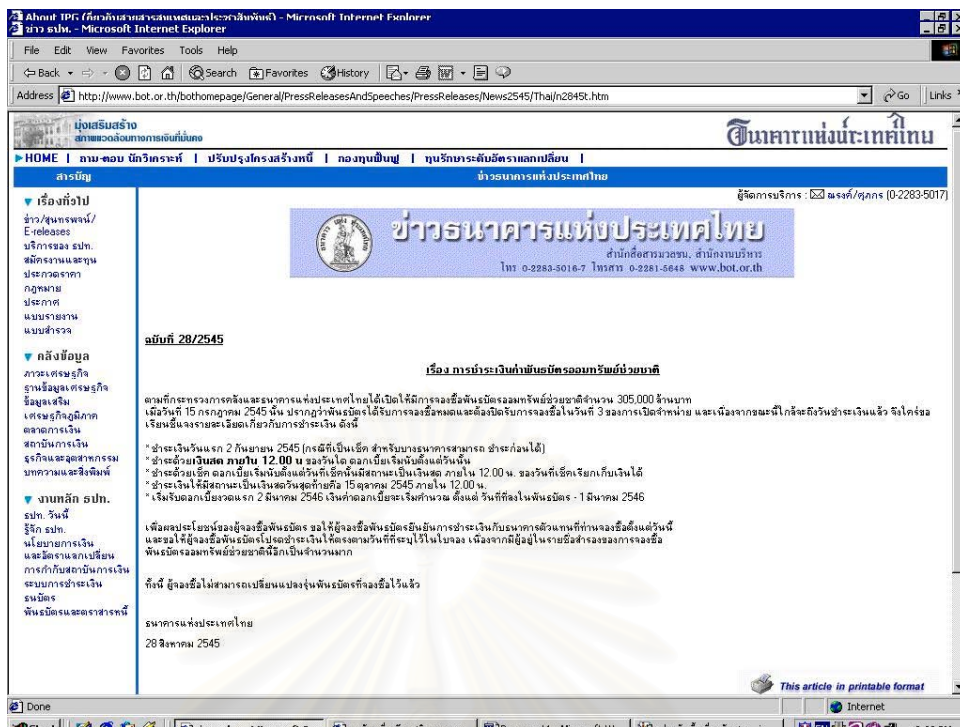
About IPG ([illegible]) - Microsoft Internet Explorer
ข่าว ธปท. - Microsoft Internet Explorer

File Edit View Favorites Tools Help

Back Search Favorites History

Address http://www.bot.or.th/bothomepage/General/PressReleasesAndSpeeches/PressReleases/News2545/Thai/n2845t.htm Go Links

มุ่งเสริมสร้าง สภาพแวดล้อมทางการเงินที่มั่นคง

ธนาคารแห่งประเทศไทย

HOME | ถาม-ตอบ นักวิเคราะห์ | ปรับปรุงโครงสร้างหนี้ | กองทุนฟื้นฟู | ทุนรักษาระดับอัตราแลกเปลี่ยน |

สารบัญ

ข่าวธนาคารแห่งประเทศไทย

ผู้จัดการบริการ : ณรงค์/ศุภกร (0-2283-5017)

เรื่องทั่วไป
ข่าว/สุนทรพจน์/E-releases
บริการของ ธปท.
สมัครงานและทุน
ประกวดราคา
กฎหมาย
ประกาศ
แบบรายงาน
แบบสำรวจ

คลังข้อมูล
ภาวะเศรษฐกิจ
ฐานข้อมูลเศรษฐกิจ
ข้อมูลเสริม
เศรษฐกิจภูมิภาค
ตลาดการเงิน
สถาบันการเงิน
ธุรกิจและอุตสาหกรรม
บทความและสิ่งพิมพ์

งานหลัก ธปท.
ธปท. วันนี้
รู้จัก ธปท.
นโยบายการเงิน
และอัตราแลกเปลี่ยน
การกำกับสถาบันการเงิน
ระบบการชำระเงิน
ธนบัตร
พันธบัตรและตราสารหนี้

ข่าวธนาคารแห่งประเทศไทย
สำนักสื่อสารมวลชน, สำนักงานบริหาร
โทร 0-2283-5016-7 โทรสาร 0-2281-5648 www.bot.or.th

ฉบับที่ 28/2545

เรื่อง การชำระเงินค่าพันธบัตรออมทรัพย์ช่วยชาติ

ตามที่กระทรวงการคลังและธนาคารแห่งประเทศไทยได้เปิดให้มีการจองซื้อพันธบัตรออมทรัพย์ช่วยชาติจำนวน 305,000 ล้านบาท เมื่อวันที่ 15 กรกฎาคม 2545 นั้น ปรากฏว่าพันธบัตรได้รับการจองซื้อหมดและต้องปิดรับการจองซื้อในวันที่ 3 ของการเปิดจำหน่าย และเนื่องจากขณะนี้ใกล้จะถึงวันชำระเงินแล้ว จึงใคร่ขอเรียนชี้แจงรายละเอียดเกี่ยวกับการชำระเงิน ดังนี้

* ชำระเงินวันแรก 2 กันยายน 2545 (กรณีที่เป็นเช็ค สำหรับบางธนาคารสามารถ ชำระก่อนได้)
* ชำระด้วยเงินสด ภายใน 12.00 น ของวันใด ดอกเบี้ยเริ่มนับตั้งแต่วันนั้น
* ชำระด้วยเช็ค ดอกเบี้ยเริ่มนับตั้งแต่วันที่เช็คนั้นมีสถานะเป็นเงินสด ภายใน 12.00 น. ของวันที่เช็คเรียกเก็บเงินได้
* ชำระเงินให้มีสถานะเป็นเงินสดวันสุดท้ายคือ 15 ตุลาคม 2545 ภายใน 12.00 น.
* เริ่มรับดอกเบี้ยงวดแรก 2 มีนาคม 2546 เงินค่าดอกเบี้ยจะเริ่มคำนวณ ตั้งแต่ วันที่ที่ลงในพันธบัตร - 1 มีนาคม 2546

เพื่อผลประโยชน์ของผู้จองซื้อพันธบัตร ขอให้ผู้จองซื้อพันธบัตรยืนยันการชำระเงินกับธนาคารตัวแทนที่ท่านจองซื้อตั้งแต่วันนี้ และขอให้ผู้จองซื้อพันธบัตรโปรดชำระเงินให้ตรงตามวันที่ที่ระบุไว้ในใบจอง เนื่องจากมีผู้อยู่ในรายชื่อสำรองของการจองซื้อพันธบัตรออมทรัพย์ช่วยชาติอีกเป็นจำนวนมาก

ทั้งนี้ ผู้จองซื้อไม่สามารถเปลี่ยนแปลงรุ่นพันธบัตรที่จองซื้อไว้แล้ว

ธนาคารแห่งประเทศไทย

28 สิงหาคม 2545

This article in printable format

Done
Internet